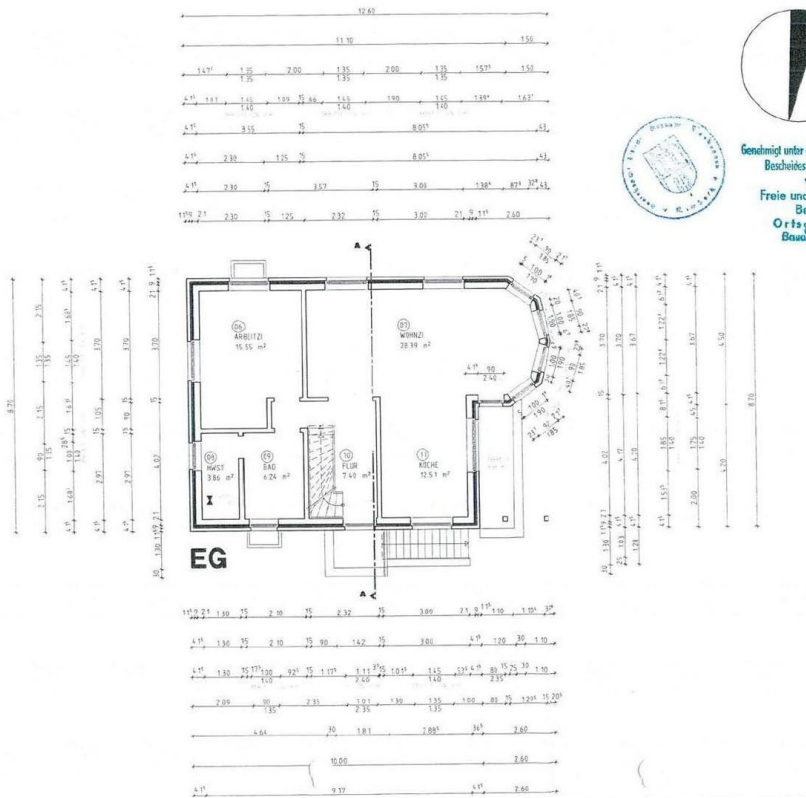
12.60

11.10 1.50

1.47⁵ 1.35 1.35 2.00 1.35 1.35 2.00 1.35 1.35 1.57⁵ 1.50

4¹⁵ 1.01 1.65 1.40 1.09 15 66 1.65 2.40 1.90 1.65 1.40 1.39⁵ 1.63⁵

4¹⁵ 3.55 15 8.05⁵ 43

4¹⁵ 2.30 1.25 15 8.05⁵ 43

4¹⁵ 2.30 15 3.57 15 3.03 1.38⁵ 87 32⁵ 43

11⁵9 21 2.30 15 1.25 2.32 15 3.00 21 9 11⁵ 2.40

A

06
ARBEITZI
15.55 m²

07
WOHNZI
28.39 m²

08
HWST
3.86 m²

09
BAD
6.24 m²

10
FLUR
7.40 m²

11
KÜCHE
12.51 m²

EG

A

4¹⁵ 90
2.40

1.00
1.90

11⁵9 21 1.30 15 2.10 15 2.32 15 3.00 21 9 11⁵ 1.10 1.10⁵ 37⁵

4¹⁵ 1.30 35 2.10 15 90 1.42 15 3.00 4¹⁵ 1.20 30 1.10

4¹⁵ 1.30 35 17⁵ 1.30 1.40 92⁵ 15 1.17⁵ 1.11 2.40 3⁵15 1.01⁵ 1.45 1.40 37⁵ 4¹⁵ 80 2.35 15 75 30 1.10

2.09 90 1.35 2.35 1.07 2.35 1.30 1.35 1.35 1.00 80 15 1.20⁵ 15 20⁵

4.64 30 1.81 2.88⁵ 36⁵ 2.60

10.00 2.60

4¹⁵ 9.37 4¹⁵ 2.60

8.70 4.07 3.70 4.02 3.70 4.50 8.70 4.20 2.00

Genehmigt unter
Bescheides
Freie und
Be
Ortsg
Baud